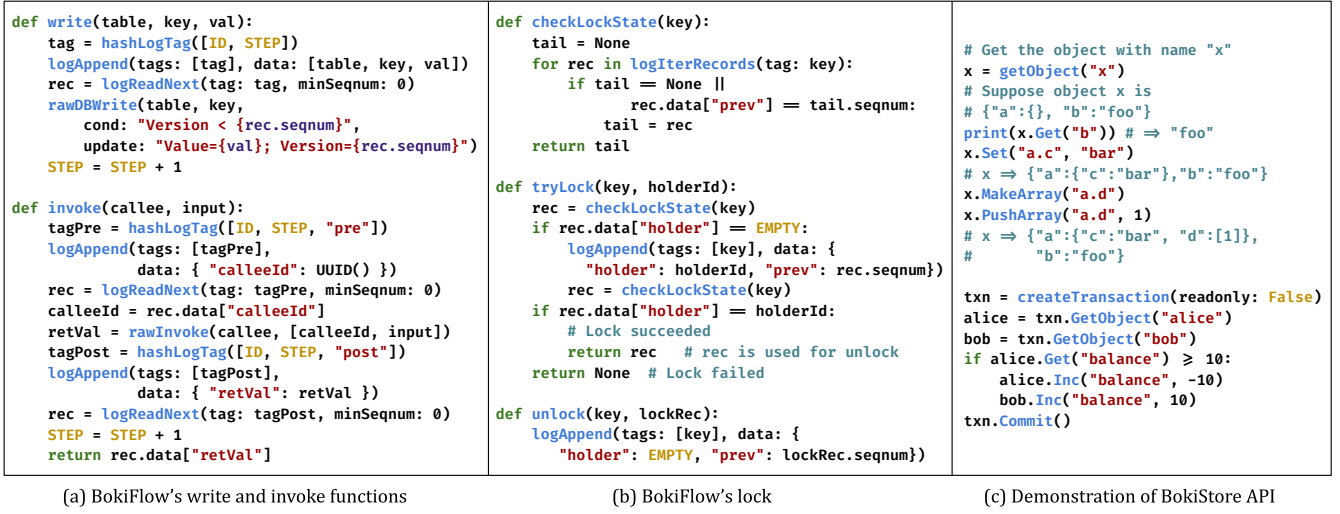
def write(table, key, val):
    tag = hashLogTag([ID, STEP])
    logAppend(tags: [tag], data: [table, key, val])
    rec = logReadNext(tag: tag, minSeqnum: 0)
    rawDBWrite(table, key,
        cond: "Version < {rec.seqnum}",
        update: "Value={val}; Version={rec.seqnum}")
    STEP = STEP + 1

def invoke(callee, input):
    tagPre = hashLogTag([ID, STEP, "pre"])
    logAppend(tags: [tagPre],
              data: { "calleeId": UUID() })
    rec = logReadNext(tag: tagPre, minSeqnum: 0)
    calleeId = rec.data["calleeId"]
    retVal = rawInvoke(callee, [calleeId, input])
    tagPost = hashLogTag([ID, STEP, "post"])
    logAppend(tags: [tagPost],
              data: { "retVal": retVal })
    rec = logReadNext(tag: tagPost, minSeqnum: 0)
    STEP = STEP + 1
    return rec.data["retVal"]

(a) BokiFlow's write and invoke functions

def checkLockState(key):
    tail = None
    for rec in logIterRecords(tag: key):
        if tail == None ||
                rec.data["prev"] == tail.seqnum:
            tail = rec
    return tail

def tryLock(key, holderId):
    rec = checkLockState(key)
    if rec.data["holder"] == EMPTY:
        logAppend(tags: [key], data: {
          "holder": holderId, "prev": rec.seqnum})
        rec = checkLockState(key)
    if rec.data["holder"] == holderId:
        # Lock succeeded
        return rec   # rec is used for unlock
    return None  # Lock failed

def unlock(key, lockRec):
    logAppend(tags: [key], data: {
      "holder": EMPTY, "prev": lockRec.seqnum})

(b) BokiFlow's lock

# Get the object with name "x"
x = getObject("x")
# Suppose object x is
# {"a":{}, "b":"foo"}
print(x.Get("b")) # ⇒ "foo"
x.Set("a.c", "bar")
# x ⇒ {"a":{"c":"bar"},"b":"foo"}
x.MakeArray("a.d")
x.PushArray("a.d", 1)
# x ⇒ {"a":{"c":"bar", "d":[1]},
#       "b":"foo"}

txn = createTransaction(readonly: False)
alice = txn.GetObject("alice")
bob = txn.GetObject("bob")
if alice.Get("balance") ≥ 10:
    alice.Inc("balance", -10)
    bob.Inc("balance", 10)
txn.Commit()

(c) Demonstration of BokiStore API